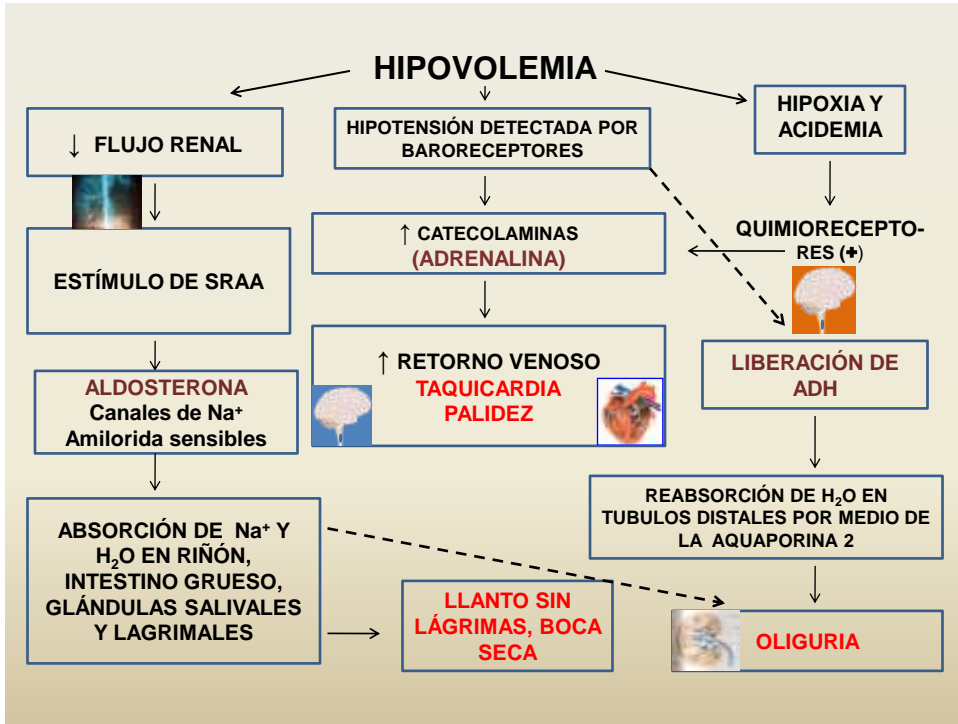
HIPOVOLEMIA

↓ FLUJO RENAL

ESTÍMULO DE SRAA

ALDOSTERONA
Canales de $Na^+$
Amilorida sensibles

ABSORCIÓN DE $Na^+$ Y $H_2O$ EN RIÑÓN, INTESTINO GRUESO, GLÁNDULAS SALIVALES Y LAGRIMALES

HIPOTENSIÓN DETECTADA POR BARORECEPTORES

↑ CATECOLAMINAS
(ADRENALINA)

↑ RETORNO VENOSO
TAQUICARDIA
PALIDEZ

LLANTO SIN LÁGRIMAS, BOCA SECA

HIPOXIA Y ACIDEMIA

QUIMIORECEPTORES (+)

LIBERACIÓN DE ADH

REABSORCIÓN DE $H_2O$ EN TUBULOS DISTALES POR MEDIO DE LA AQUAPORINA 2

OLIGURIA